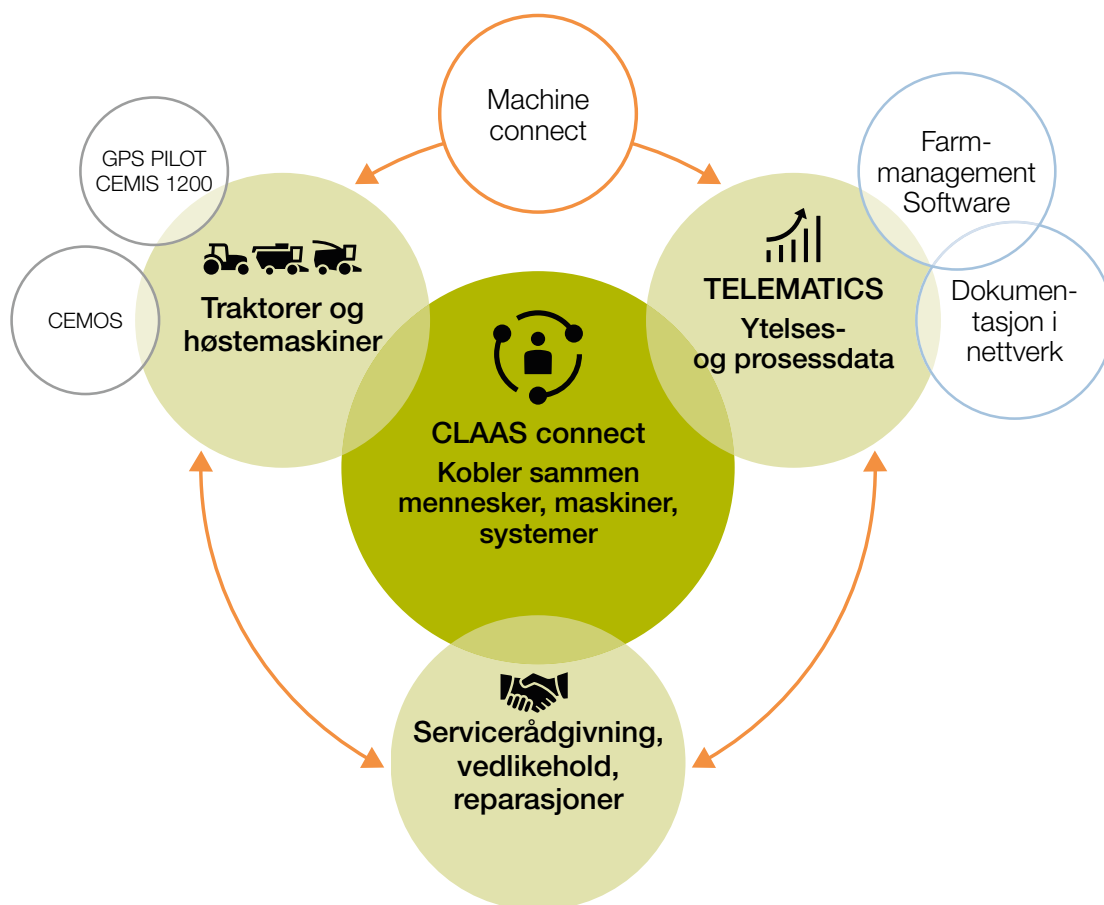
Machine connect

GPS PILOT CEMIS 1200

Farm-management Software

CEMOS

Traktorer og høstemaskiner

TELEMATICS
Ytelses- og prosessdata

Dokumentasjon i nettverk

CLAAS connect
Kobler sammen mennesker, maskiner, systemer

Servicerådgivning, vedlikehold, reparasjoner